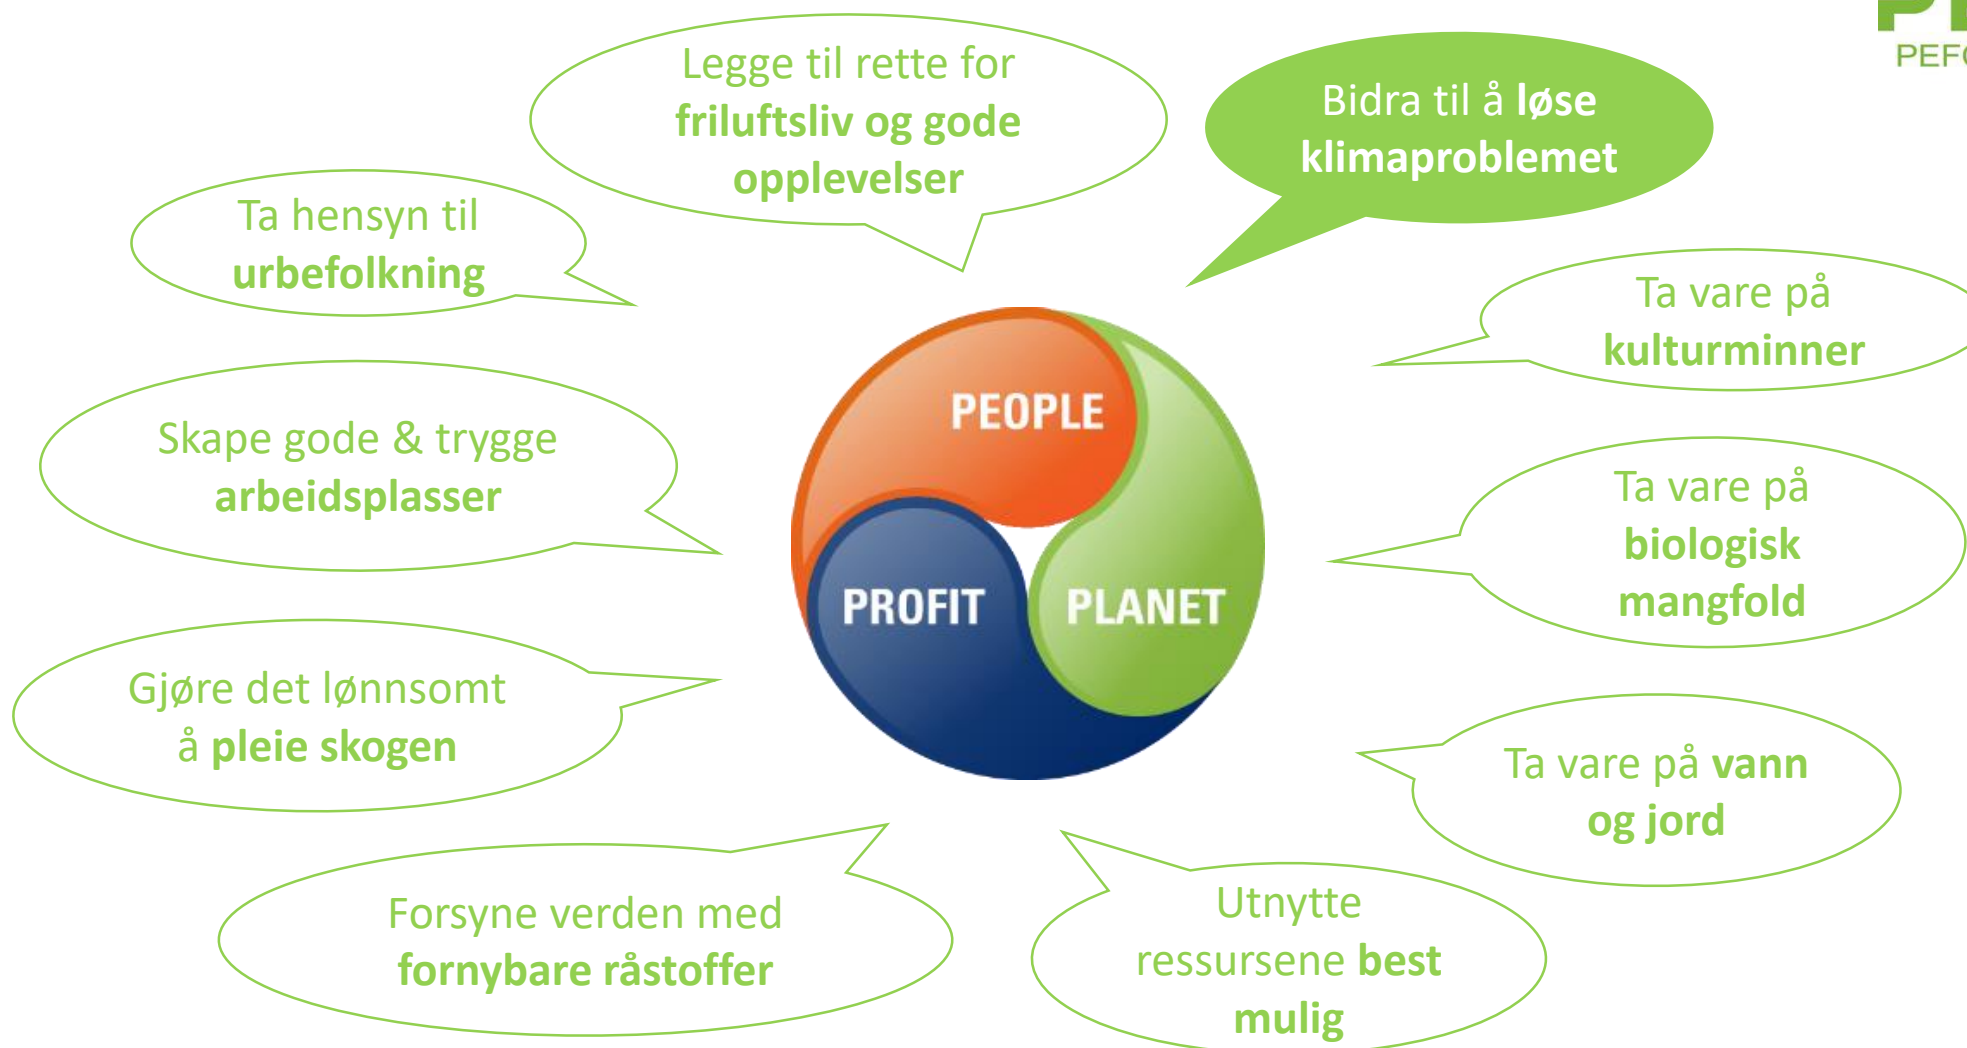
PEF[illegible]

Legge til rette for **friluftsliv og gode opplevelser**

Bidra til å **løse klimaproblemet**

Ta hensyn til **urbefolkning**

Ta vare på **kulturminner**

Skape gode & trygge **arbeidsplasser**

PEOPLE

PROFIT

PLANET

Ta vare på **biologisk mangfold**

Gjøre det lønnsomt å **pleie skogen**

Ta vare på **vann og jord**

Forsyne verden med **fornybare råstoffer**

Utnytte ressursene **best mulig**